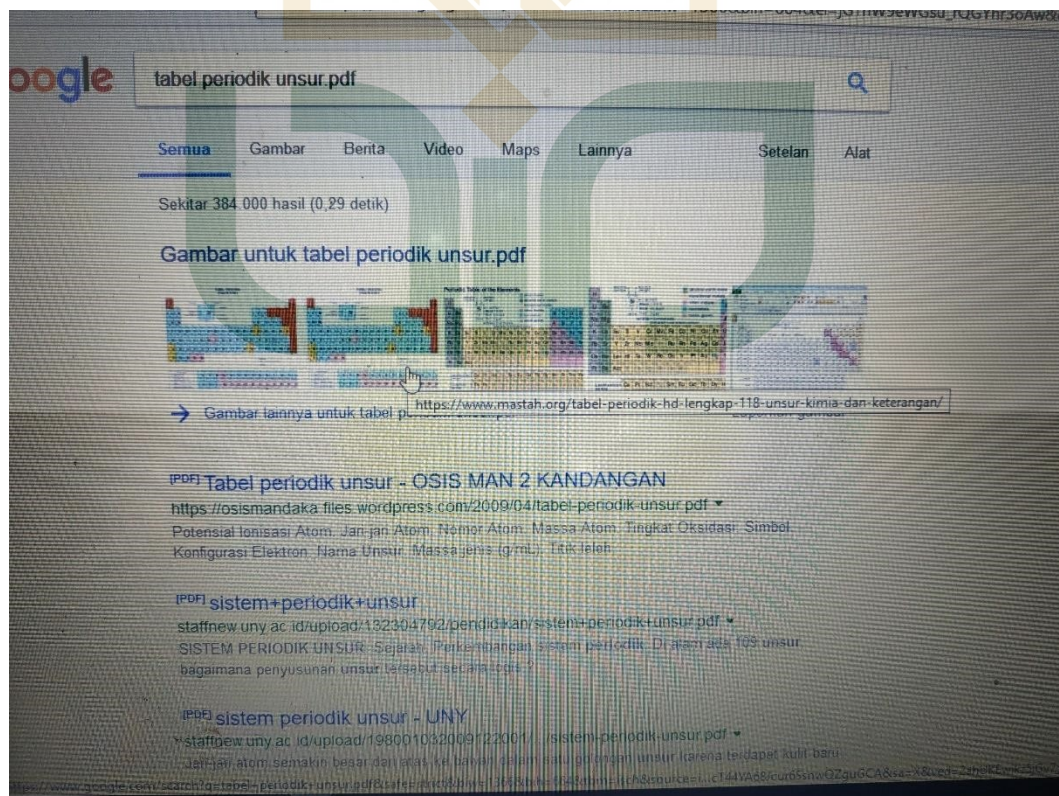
oogle tabel periodik unsur.pdf

Semua Gambar Berita Video Maps Lainnya Setelan Alat

Sekitar 384.000 hasil (0,29 detik)

Gambar untuk tabel periodik unsur.pdf

https://www.mastah.org/tabel-periodik-hd-lengkap-118-unsur-kimia-dan-keterangan/

→ Gambar lainnya untuk tabel p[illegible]

[PDF] Tabel periodik unsur - OSIS MAN 2 KANDANGAN
https://osismandaka.files.wordpress.com/2009/04/tabel-periodik-unsur.pdf ▾
Potensial Ionisasi Atom. Jari-jari Atom. Nomor Atom. Massa Atom. Tingkat Oksidasi. Simbol. Konfigurasi Elektron. Nama Unsur. Massa jenis (g/mL). Titik leleh.

[PDF] sistem+periodik+unsur
staffnew.uny.ac.id/upload/132304792/pendidikan/sistem+periodik+unsur.pdf ▾
SISTEM PERIODIK UNSUR. Sejarah Perkembangan sistem periodik. Di alam ada 109 unsur bagaimana penyusunan unsur tersebut secara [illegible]?

[PDF] sistem periodik unsur - UNY
staffnew.uny.ac.id/upload/198001032009122001/...sistem-periodik-unsur.pdf ▾
Jari-jari atom semakin besar dari atas ke bawah dalam satu golongan unsur karena terdapat kulit baru

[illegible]